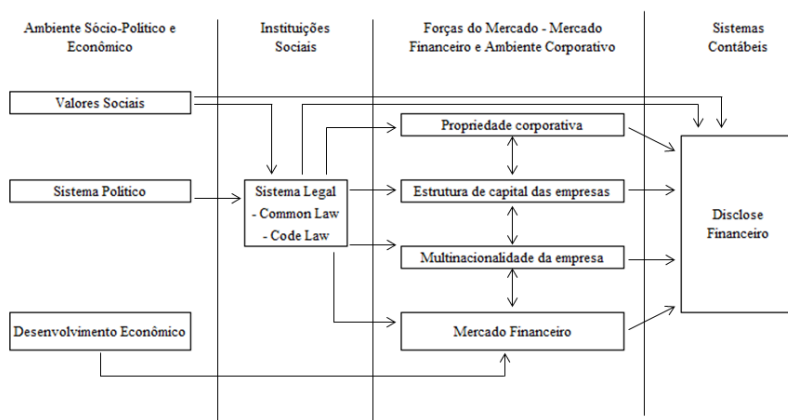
Ambiente Sócio-Político e Econômico

Instituições Sociais

Forças do Mercado - Mercado Financeiro e Ambiente Corporativo

Sistemas Contábeis

Valores Sociais

Sistema Político

Desenvolvimento Econômico

Sistema Legal
- Common Law
- Code Law

Propriedade corporativa

Estrutura de capital das empresas

Multinacionalidade da empresa

Mercado Financeiro

Disclose Financeiro